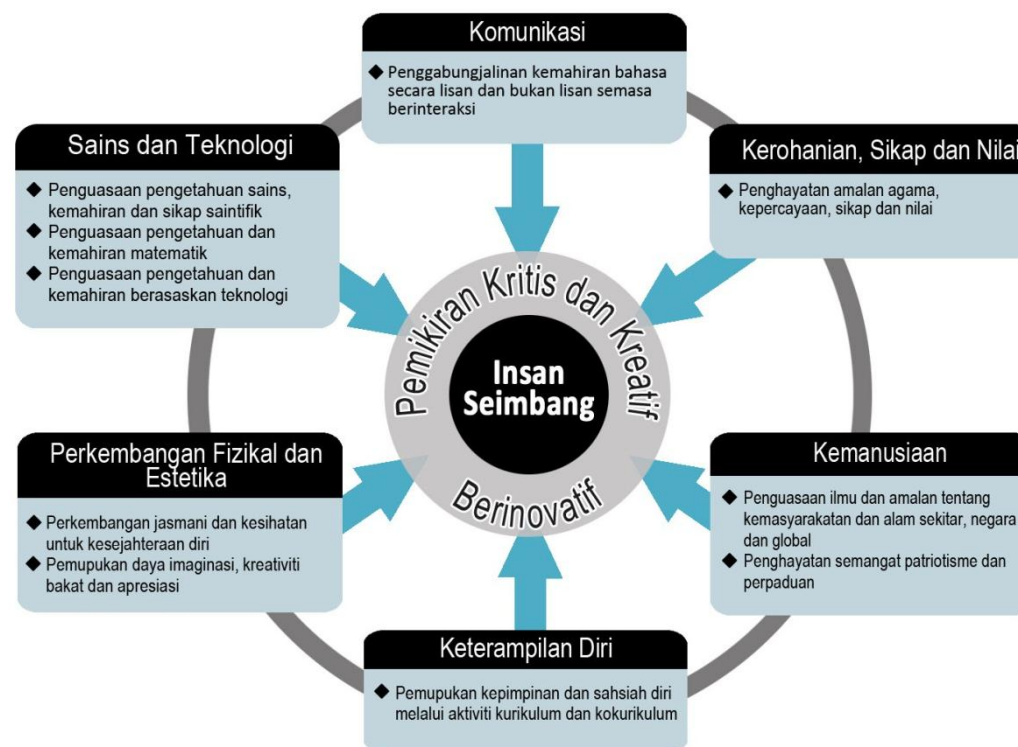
Komunikasi

◆ Penggabungjalinan kemahiran bahasa secara lisan dan bukan lisan semasa berinteraksi

Sains dan Teknologi

◆ Penguasaan pengetahuan sains, kemahiran dan sikap saintifik
◆ Penguasaan pengetahuan dan kemahiran matematik
◆ Penguasaan pengetahuan dan kemahiran berasaskan teknologi

Kerohanian, Sikap dan Nilai

◆ Penghayatan amalan agama, kepercayaan, sikap dan nilai

Pemikiran Kritis dan Kreatif

Insan Seimbang

Berinovatif

Perkembangan Fizikal dan Estetika

◆ Perkembangan jasmani dan kesihatan untuk kesejahteraan diri
◆ Pemupukan daya imaginasi, kreativiti bakat dan apresiasi

Kemanusiaan

◆ Penguasaan ilmu dan amalan tentang kemasyarakatan dan alam sekitar, negara dan global
◆ Penghayatan semangat patriotisme dan perpaduan

Keterampilan Diri

◆ Pemupukan kepimpinan dan sahsiah diri melalui aktiviti kurikulum dan kokurikulum